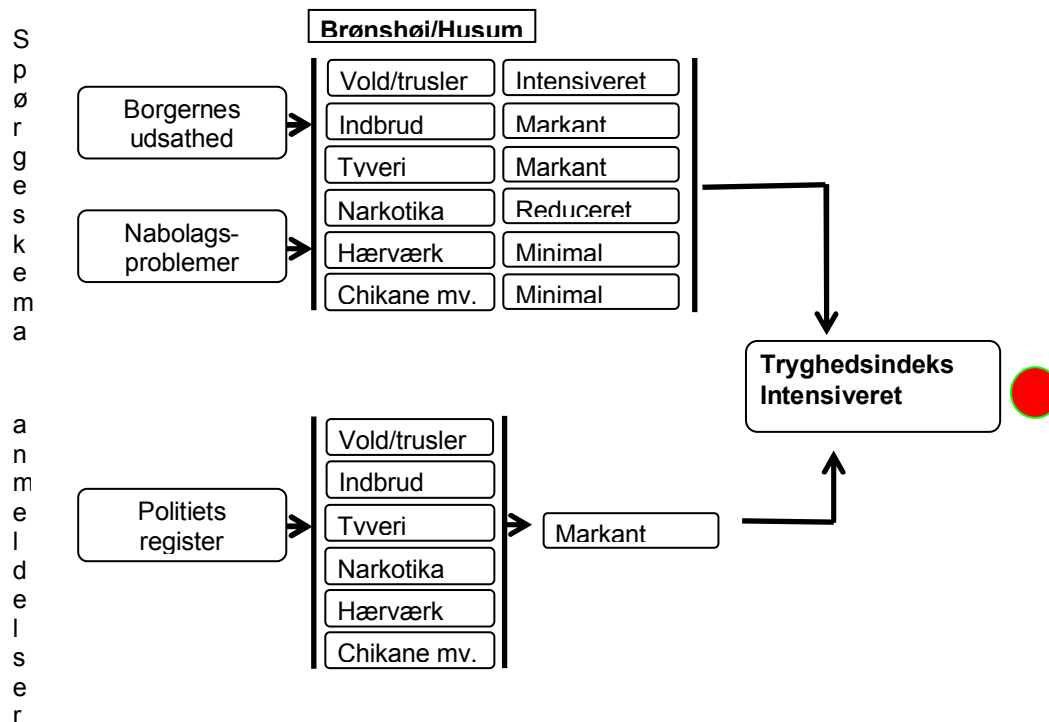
Spørgeskema

anmeldelser

Brønshøj/Husum

Borgernes udsathed

Nabolags-problemer

| Vold/trusler | Intensiveret |
|---|---|
| Indbrud | Markant |
| Tyveri | Markant |
| Narkotika | Reduceret |
| Hærværk | Minimal |
| Chikane mv. | Minimal |

Tryghedsindeks Intensiveret

Politiets register

Vold/trusler
Indbrud
Tyveri
Narkotika
Hærværk
Chikane mv.

Markant